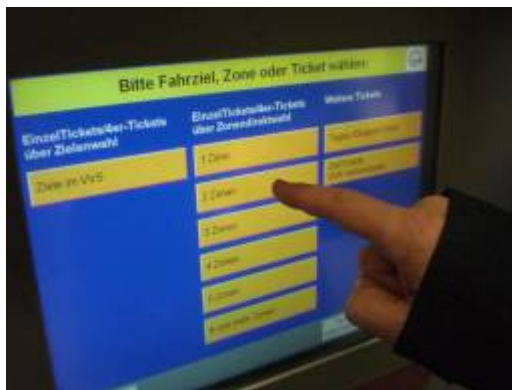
Bitte Fahrziel, Zone oder Ticket wählen

EinzelTickets/4er-Tickets über Zielanwahl

Ziele im VVS

EinzelTickets/4er-Tickets über Zonendirektwahl

1 Zone

2 Zonen

3 Zonen

4 Zonen

5 Zonen

6 und mehr Zonen

Weitere Tickets

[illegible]

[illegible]